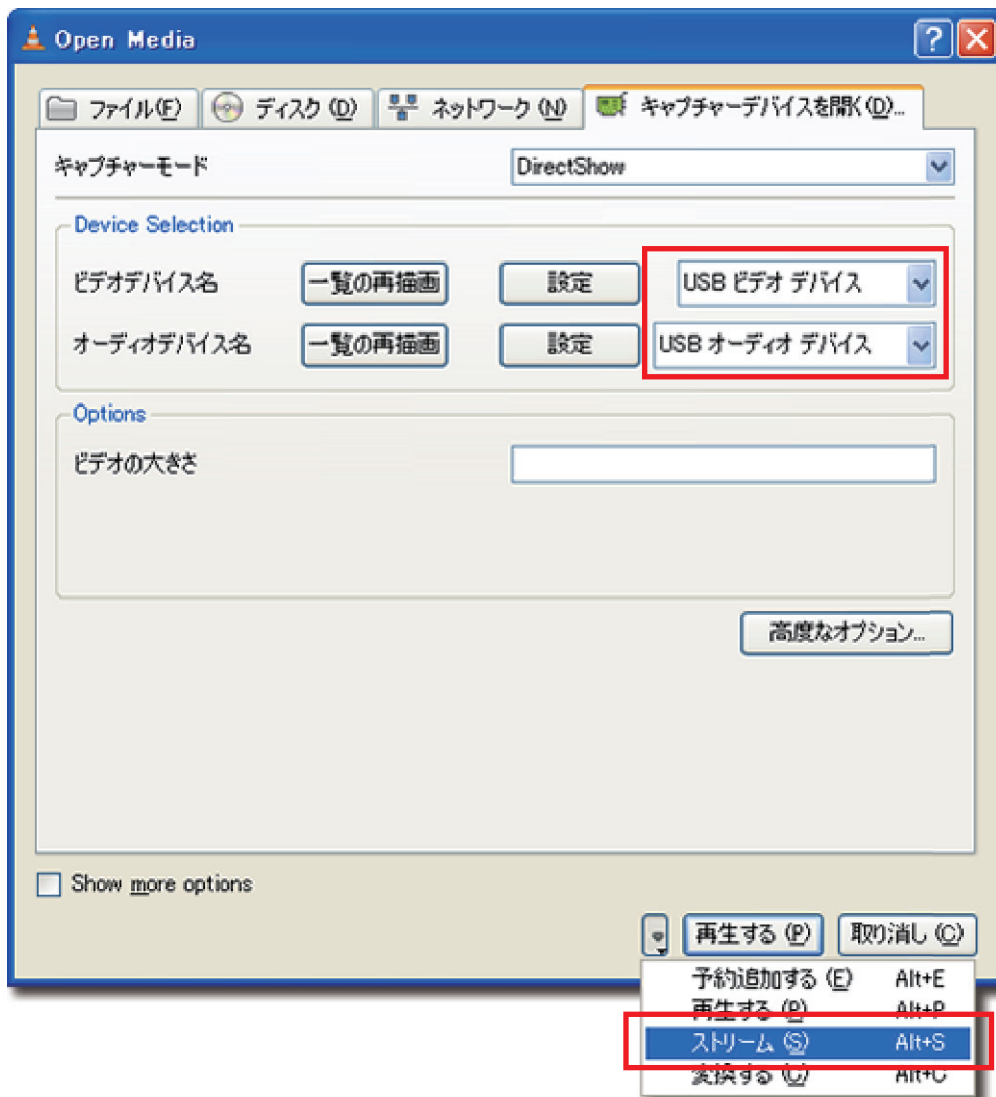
Open Media

ファイル(F) ディスク(D) ネットワーク(N) キャプチャーデバイスを開く(D)...

キャプチャーモード DirectShow

Device Selection

ビデオデバイス名 一覧の再描画 設定 USB ビデオ デバイス

オーディオデバイス名 一覧の再描画 設定 USB オーディオ デバイス

Options

ビデオの大きさ

高度なオプション...

Show more options

再生する(P) 取り消し(C)

予約追加する(E) Alt+E
再生する(P) Alt+P
ストリーム(S) Alt+S
変換する(O) Alt+O